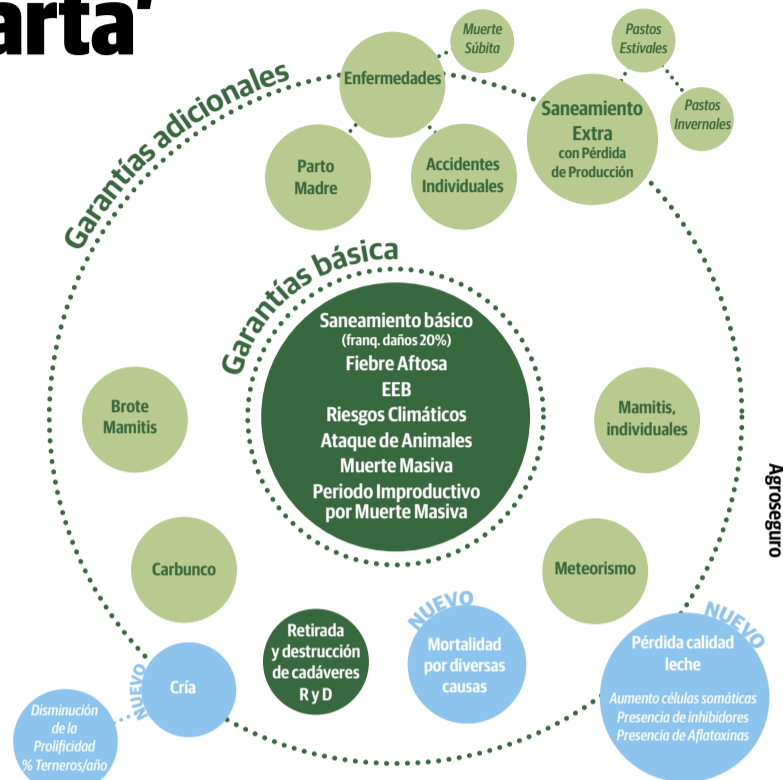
arta'

Garantías adicionales

Enfermedades

Muerte Súbita

Pastos Estivales

Pastos Invernales

Saneamiento Extra con Pérdida de Producción

Parto Madre

Accidentes Individuales

Garantías básica

Saneamiento básico (franq. daños 20%)
Fiebre Aftosa
EEB
Riesgos Climáticos
Ataque de Animales
Muerte Masiva
Periodo Improductivo por Muerte Masiva

Brote Mamitis

Mamitis, individuales

Carbunco

Meteorismo

Retirada y destrucción de cadáveres R y D

NUEVO
Mortalidad por diversas causas

NUEVO
Pérdida calidad leche
Aumento células somáticas
Presencia de inhibidores
Presencia de Aflatoxinas

NUEVO
Cría

Disminución de la Prolificidad % Terneros/año

Agroseguro